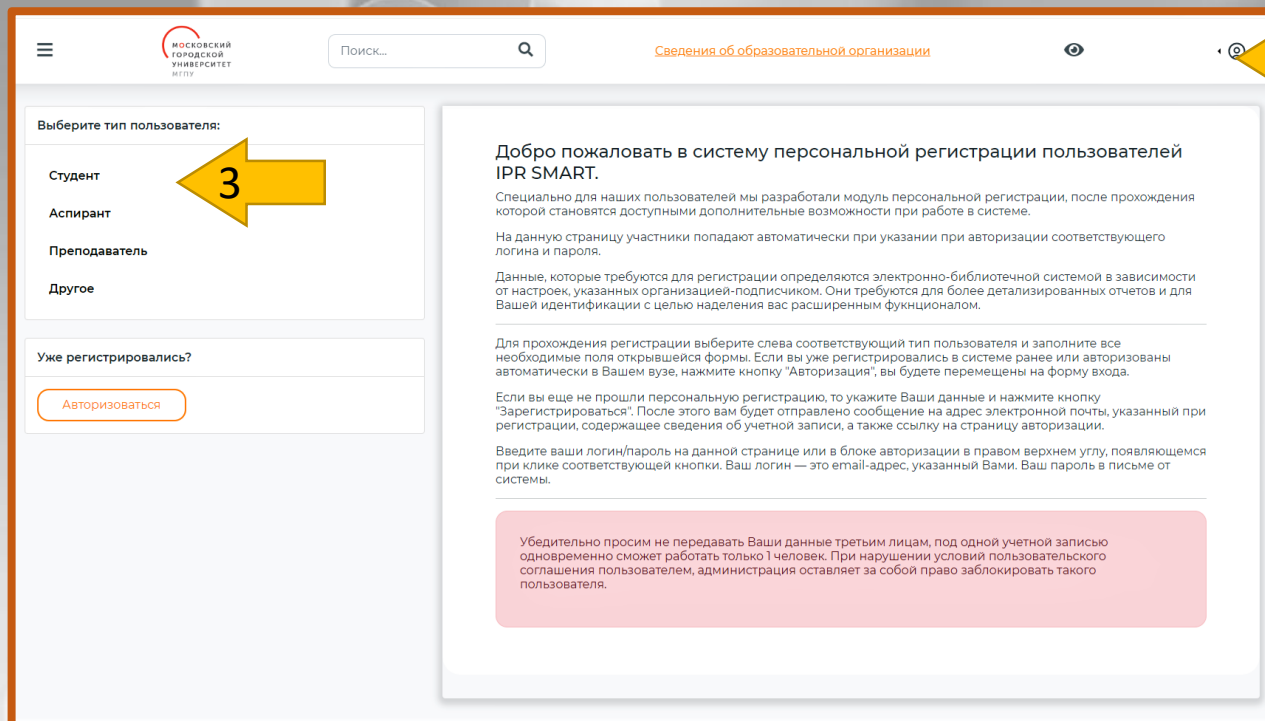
МОСКОВСКИЙ ГОРОДСКОЙ УНИВЕРСИТЕТ МГПУ

Поиск...

Сведения об образовательной организации

Выберите тип пользователя:

Студент

3

Аспирант

Преподаватель

Другое

Уже регистрировались?

Авторизоваться

Добро пожаловать в систему персональной регистрации пользователей IPR SMART.

Специально для наших пользователей мы разработали модуль персональной регистрации, после прохождения которой становятся доступными дополнительные возможности при работе в системе.

На данную страницу участники попадают автоматически при указании при авторизации соответствующего логина и пароля.

Данные, которые требуются для регистрации определяются электронно-библиотечной системой в зависимости от настроек, указанных организацией-подписчиком. Они требуются для более детализированных отчетов и для Вашей идентификации с целью наделения вас расширенным функционалом.

Для прохождения регистрации выберите слева соответствующий тип пользователя и заполните все необходимые поля открывшейся формы. Если вы уже регистрировались в системе ранее или авторизованы автоматически в Вашем вузе, нажмите кнопку "Авторизация", вы будете перемещены на форму входа.

Если вы еще не прошли персональную регистрацию, то укажите Ваши данные и нажмите кнопку "Зарегистрироваться". После этого вам будет отправлено сообщение на адрес электронной почты, указанный при регистрации, содержащее сведения об учетной записи, а также ссылку на страницу авторизации.

Введите ваши логин/пароль на данной странице или в блоке авторизации в правом верхнем углу, появляющемся при клике соответствующей кнопки. Ваш логин — это email-адрес, указанный Вами. Ваш пароль в письме от системы.

Убедительно просим не передавать Ваши данные третьим лицам, под одной учетной записью одновременно сможет работать только 1 человек. При нарушении условий пользовательского соглашения пользователем, администрация оставляет за собой право заблокировать такого пользователя.